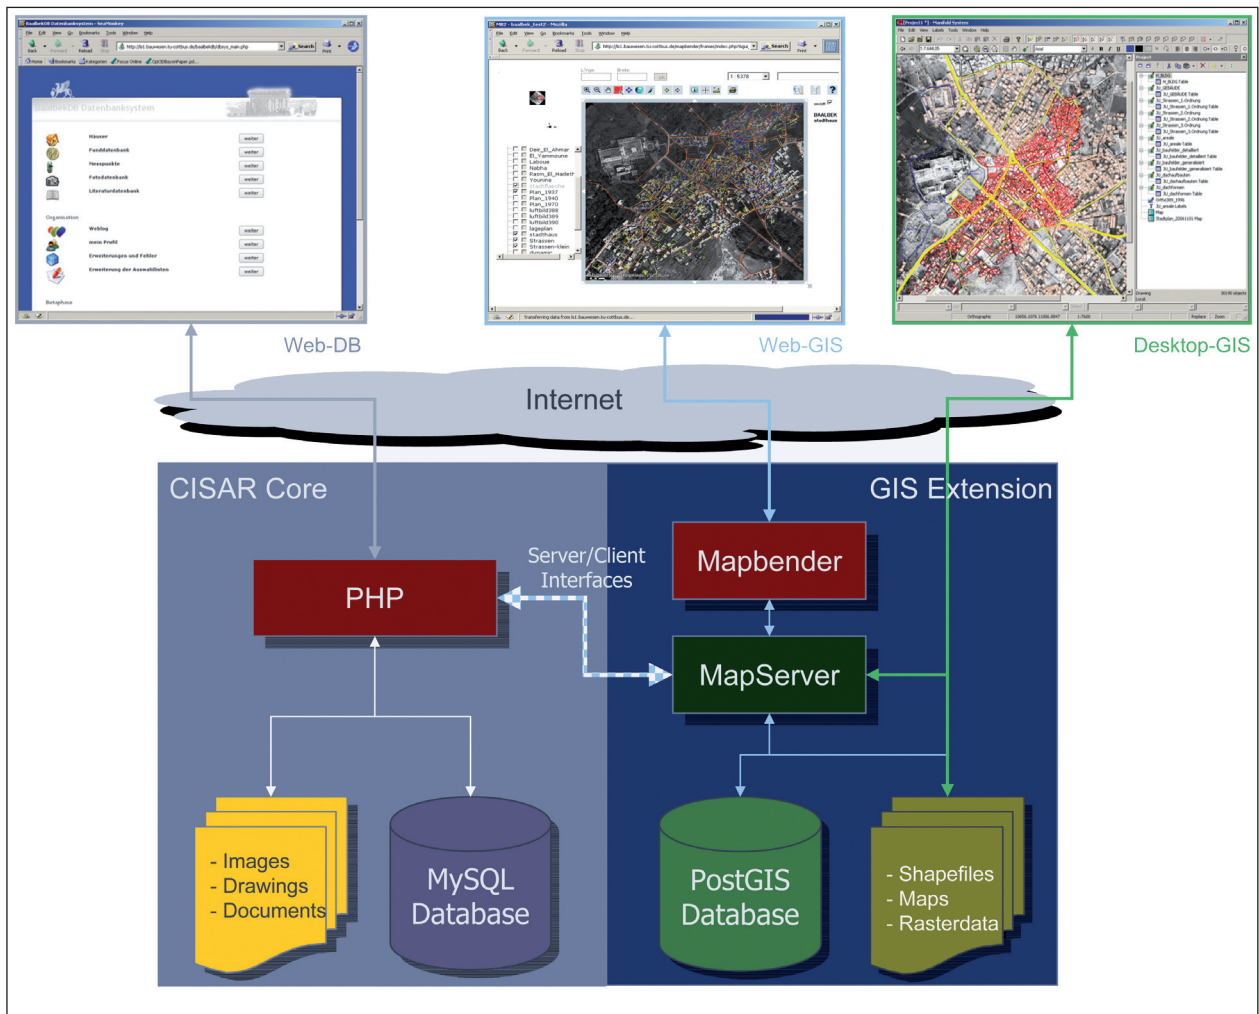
Web-DB

Web-GIS

Desktop-GIS

Internet

CISAR Core

GIS Extension

Server/Client Interfaces

PHP

Mapbender

MapServer

- Images
- Drawings
- Documents

MySQL Database

PostGIS Database

- Shapefiles
- Maps
- Rasterdata

BaalbekDB Datenbanksystem

Häuser
Funddatenbank
Messpunkte
Fotodatenbank
Literaturdatenbank

Organisation
Weblog
mein Profil
Erweiterungen und Fehler
Erweiterung der Auswahllisten

weiter
weiter
weiter
weiter
weiter
weiter
weiter
weiter
weiter

Dair_El_Ahmar
El_Yammoune
Laboue
Nabha
Rasm_El_Hadeth
Younine
stadtflaeche
Plan_1937
Plan_1940
Plan_1970
luftbild388
luftbild389
luftbild390
lageplan
stadthaus
Strassen
Strassen-klein

BAALBEK stadthaus

Transferring data from ls1.bauwesen.tu-cottbus.de...